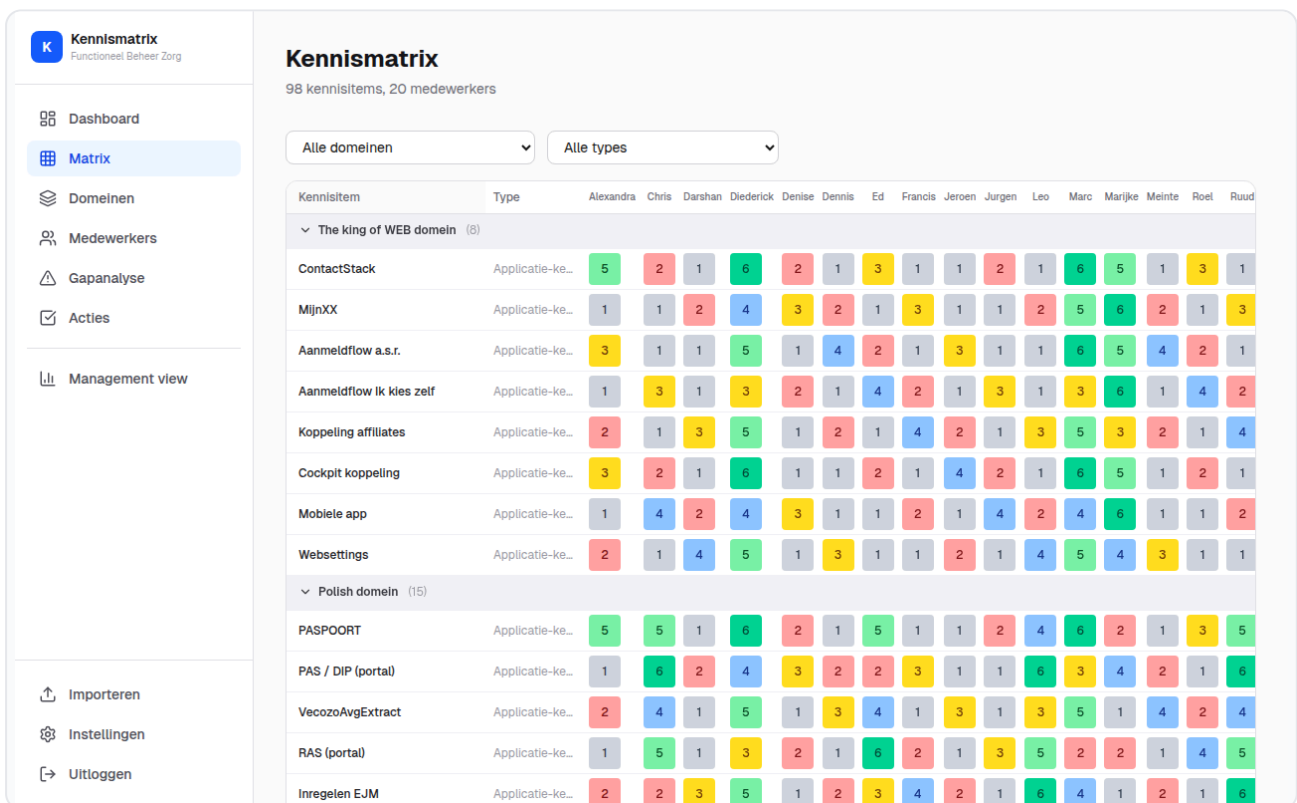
K Kennismatrix
Functioneel Beheer Zorg

Dashboard
Matrix
Domeinen
Medewerkers
Gapanalyse
Acties

Management view

Importeren
Instellingen
Uitloggen

Kennismatrix

98 kennisitems, 20 medewerkers

Alle domeinen
Alle types

| Kennisitem | Type | Alexandra | Chris | Darshan | Diederick | Denise | Dennis | Ed | Francis | Jeroen | Jurgen | Leo | Marc | Marijke | Meinte | Roel | Ruud |
|---|---|---|---|---|---|---|---|---|---|---|---|---|---|---|---|---|---|
| The king of WEB domein (8) | | | | | | | | | | | | | | | | | |
| ContactStack | Applicatie-ke... | 5 | 2 | 1 | 6 | 2 | 1 | 3 | 1 | 1 | 2 | 1 | 6 | 5 | 1 | 3 | 1 |
| MijnXX | Applicatie-ke... | 1 | 1 | 2 | 4 | 3 | 2 | 1 | 3 | 1 | 1 | 2 | 5 | 6 | 2 | 1 | 3 |
| Aanmeldflow a.s.r. | Applicatie-ke... | 3 | 1 | 1 | 5 | 1 | 4 | 2 | 1 | 3 | 1 | 1 | 6 | 5 | 4 | 2 | 1 |
| Aanmeldflow Ik kies zelf | Applicatie-ke... | 1 | 3 | 1 | 3 | 2 | 1 | 4 | 2 | 1 | 3 | 1 | 3 | 6 | 1 | 4 | 2 |
| Koppeling affiliates | Applicatie-ke... | 2 | 1 | 3 | 5 | 1 | 2 | 1 | 4 | 2 | 1 | 3 | 5 | 3 | 2 | 1 | 4 |
| Cockpit koppeling | Applicatie-ke... | 3 | 2 | 1 | 6 | 1 | 1 | 2 | 1 | 4 | 2 | 1 | 6 | 5 | 1 | 2 | 1 |
| Mobiele app | Applicatie-ke... | 1 | 4 | 2 | 4 | 3 | 1 | 1 | 2 | 1 | 4 | 2 | 4 | 6 | 1 | 1 | 2 |
| Websettings | Applicatie-ke... | 2 | 1 | 4 | 5 | 1 | 3 | 1 | 1 | 2 | 1 | 4 | 5 | 4 | 3 | 1 | 1 |
| Polish domein (15) | | | | | | | | | | | | | | | | | |
| PASPOORT | Applicatie-ke... | 5 | 5 | 1 | 6 | 2 | 1 | 5 | 1 | 1 | 2 | 4 | 6 | 2 | 1 | 3 | 5 |
| PAS / DIP (portal) | Applicatie-ke... | 1 | 6 | 2 | 4 | 3 | 2 | 2 | 3 | 1 | 1 | 6 | 3 | 4 | 2 | 1 | 6 |
| VecozoAvgExtract | Applicatie-ke... | 2 | 4 | 1 | 5 | 1 | 3 | 4 | 1 | 3 | 1 | 3 | 5 | 1 | 4 | 2 | 4 |
| RAS (portal) | Applicatie-ke... | 1 | 5 | 1 | 3 | 2 | 1 | 6 | 2 | 1 | 3 | 5 | 2 | 2 | 1 | 4 | 5 |
| Inregelen EJM | Applicatie-ke... | 2 | 2 | 3 | 5 | 1 | 2 | 3 | 4 | 2 | 1 | 6 | 4 | 1 | 2 | 1 | 6 |